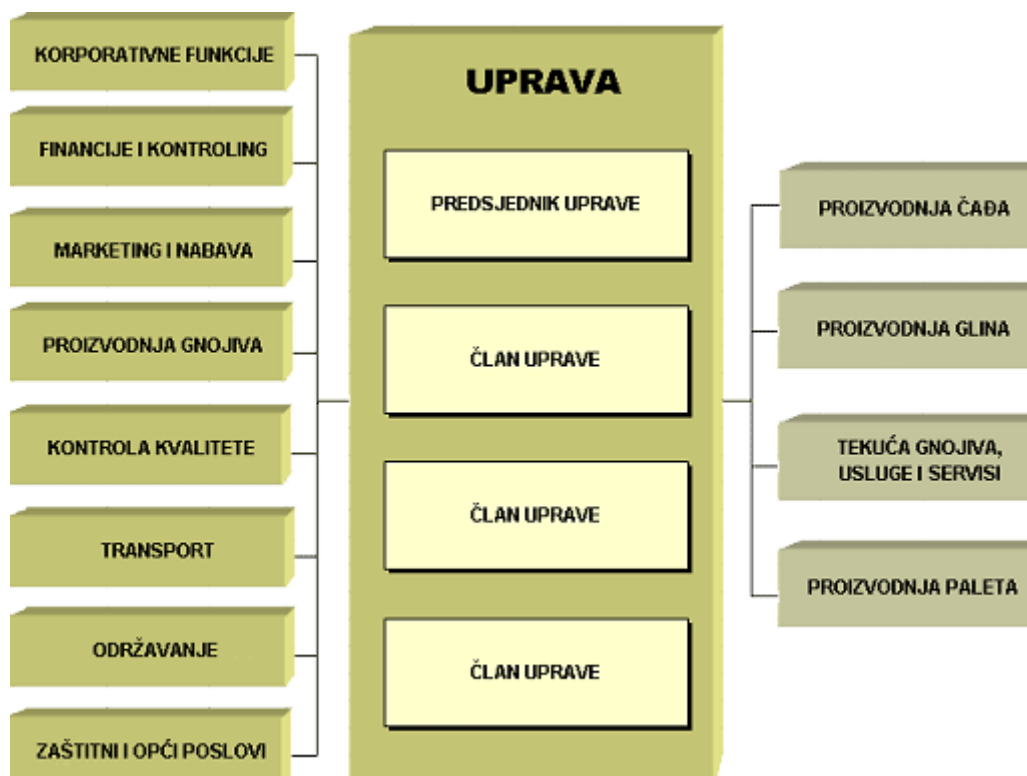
UPRAVA

PREDSJEDNIK UPRAVE

ČLAN UPRAVE

ČLAN UPRAVE

ČLAN UPRAVE

KORPORATIVNE FUNKCIJE

FINANCIJE I KONTROLING

MARKETING I NABAVA

PROIZVODNJA GNOJIVA

KONTROLA KVALITETE

TRANSPORT

ODRŽAVANJE

ZAŠTITNI I OPĆI POSLOVI

PROIZVODNJA ČAĐA

PROIZVODNJA GLINA

TEKUĆA GNOJIVA, USLUGE I SERVISI

PROIZVODNJA PALETA